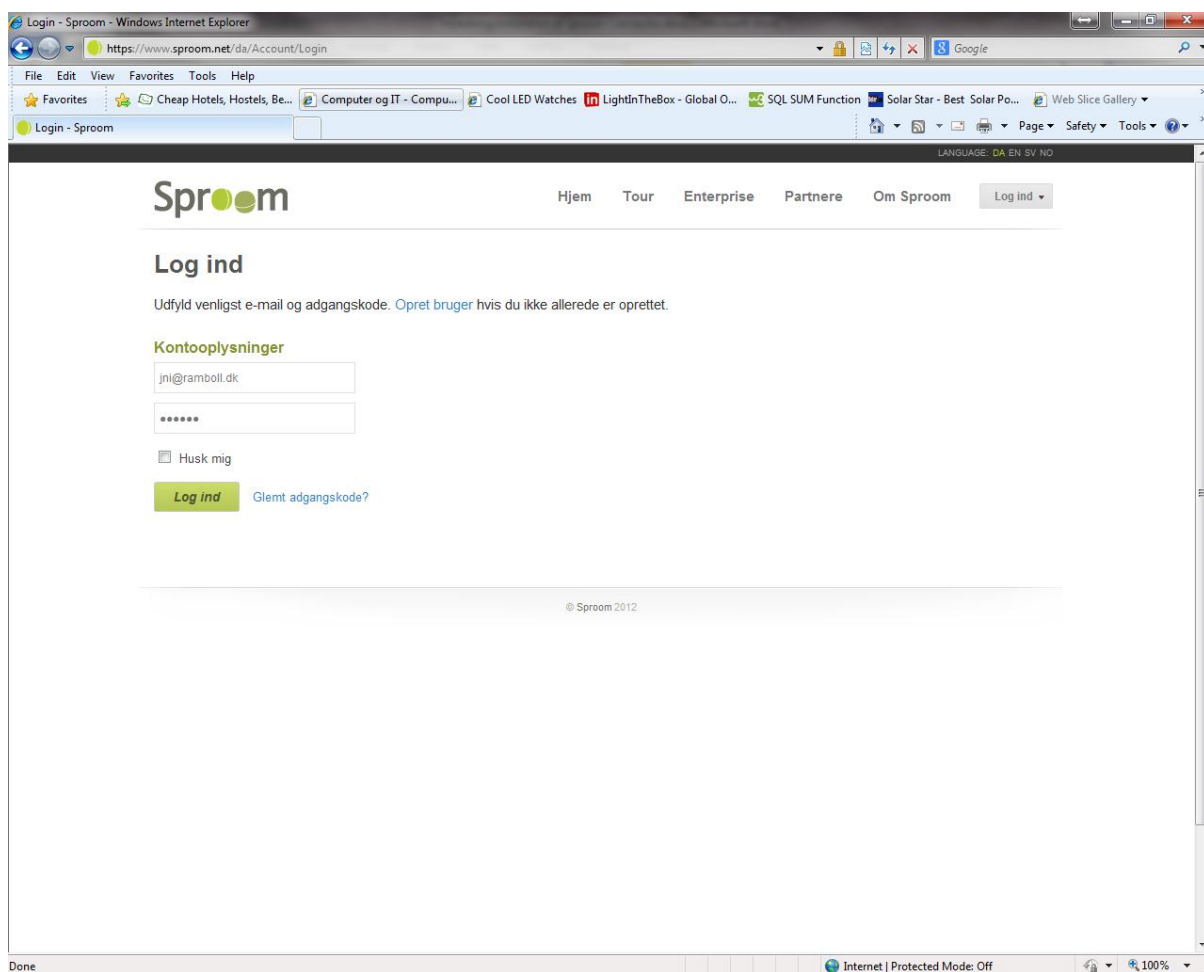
Login - Sproom - Windows Internet Explorer

https://www.sproom.net/da/Account/Login

Google

File Edit View Favorites Tools Help

Favorites Cheap Hotels, Hostels, Be... Computer og IT - Compu... Cool LED Watches LightInTheBox - Global O... SQL SUM Function Solar Star - Best Solar Po... Web Slice Gallery

Login - Sproom

Page Safety Tools

LANGUAGE: DA EN SV NO

Sproom

Hjem Tour Enterprise Partnere Om Sproom Log ind

Log ind

Udfyld venligst e-mail og adgangskode. Opret bruger hvis du ikke allerede er oprettet.

Kontooplysninger

jni@ramboll.dk

••••••

Husk mig

Log ind Glemt adgangskode?

© Sproom 2012

Done

Internet | Protected Mode: Off

100%